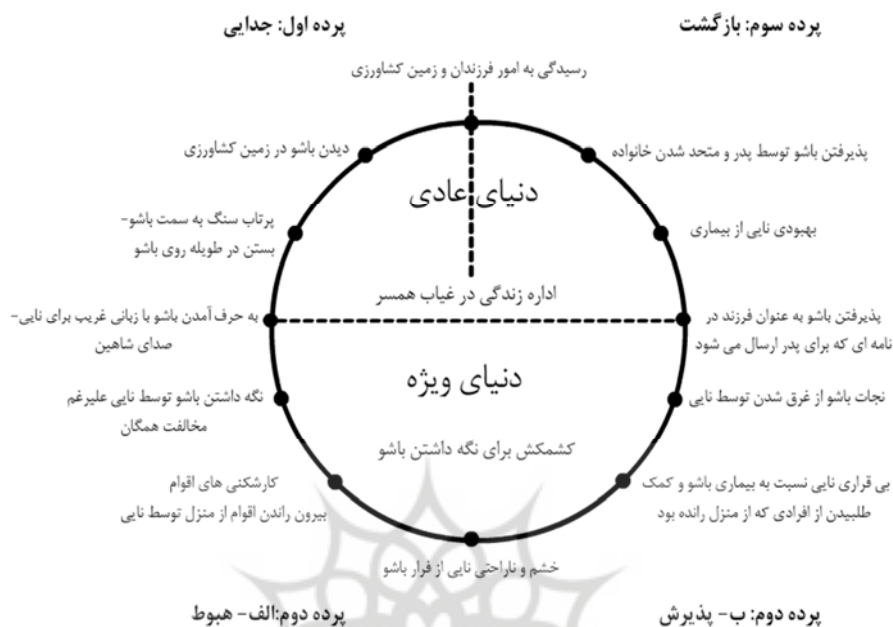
پرده اول: جدایی

پرده سوم: بازگشت

رسیدگی به امور فرزندان و زمین کشاورزی

دیدن باشو در زمین کشاورزی

پذیرفتن باشو توسط پدر و متحد شدن خانواده

دنیای عادی

پرتاب سنگ به سمت باشو- بستن در طویله روی باشو

بهبودی نایی از بیماری

اداره زندگی در غیاب همسر

به حرف آمدن باشو با زبانی غریب برای نایی- صدای شاهین

پذیرفتن باشو به عنوان فرزند در نامه ای که برای پدر ارسال می شود

دنیای ویژه

نگه داشتن باشو توسط نایی علیرغم مخالفت همگان

نجات باشو از غرق شدن توسط نایی

کشمکش برای نگه داشتن باشو

کارشکنی های اقوام بیرون راندن اقوام از منزل توسط نایی

بی قراری نایی نسبت به بیماری باشو و کمک طلبیدن از افرادی که از منزل رانده بود

خشم و ناراحتی نایی از فرار باشو

پرده دوم:الف- هبوط

پرده دوم: ب- پذیرش